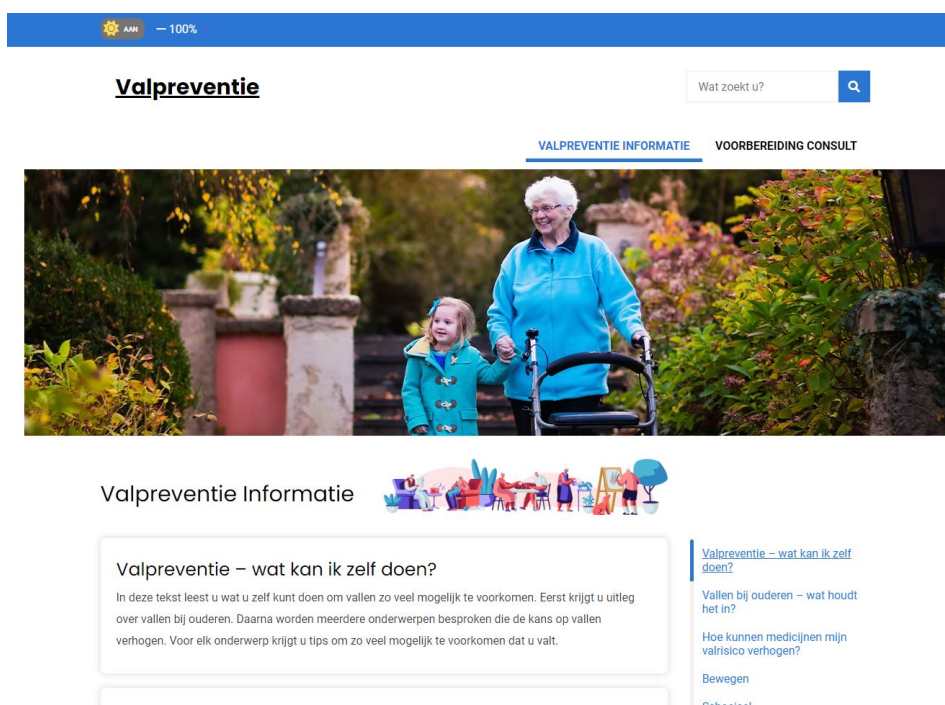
AAN — 100%

Valpreventie

Wat zoekt u?

VALPREVENTIE INFORMATIE
VOORBEREIDING CONSULT

Valpreventie Informatie

Valpreventie – wat kan ik zelf doen?

In deze tekst leest u wat u zelf kunt doen om vallen zo veel mogelijk te voorkomen. Eerst krijgt u uitleg over vallen bij ouderen. Daarna worden meerdere onderwerpen besproken die de kans op vallen verhogen. Voor elk onderwerp krijgt u tips om zo veel mogelijk te voorkomen dat u valt.

Valpreventie – wat kan ik zelf doen?
Vallen bij ouderen – wat houdt het in?
Hoe kunnen medicijnen mijn valrisico verhogen?
Bewegen
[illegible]